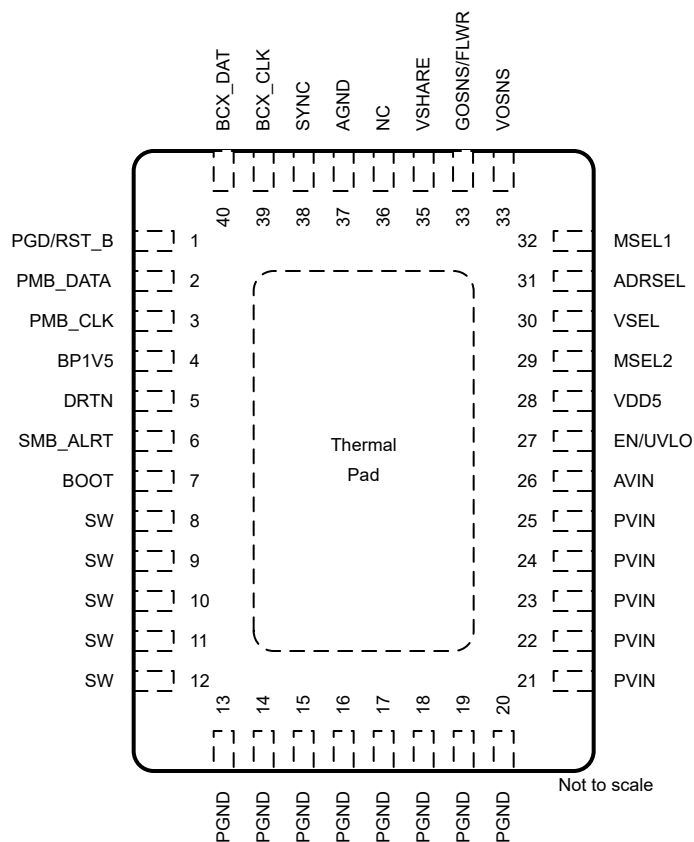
BCX_DAT BCX_CLK SYNC AGND NC VSHARE GOSNS/FLWR VOSNS

40 39 38 37 36 35 33 33

PGD/RST_B 1
PMB_DATA 2
PMB_CLK 3
BP1V5 4
DRTN 5
SMB_ALRT 6
BOOT 7
SW 8
SW 9
SW 10
SW 11
SW 12

Thermal Pad

32 MSEL1
31 ADRSEL
30 VSEL
29 MSEL2
28 VDD5
27 EN/UVLO
26 AVIN
25 PVIN
24 PVIN
23 PVIN
22 PVIN
21 PVIN

13 14 15 16 17 18 19 20

PGND PGND PGND PGND PGND PGND PGND PGND

Not to scale